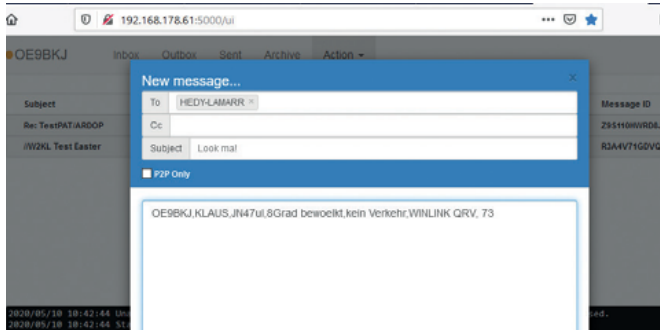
192.168.178.61:5000/ui

OE9BKJ Inbox Outbox Sent Archive Action

Subject
Re: TestPAT/ARDOP
//W2KL Test Easter

Message ID
Z9S1I0HWRD8
R3A4V71GDVQ

New message...

To HEDY-LAMARR ×
Cc
Subject Look ma!

P2P Only

OE9BKJ,KLAUS,JN47ul,8Grad bewoelkt,kein Verkehr,WINLINK QRV, 73

2020/05/10 10:42:44 Un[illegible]
2020/05/10 10:42:44 St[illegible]
sed.